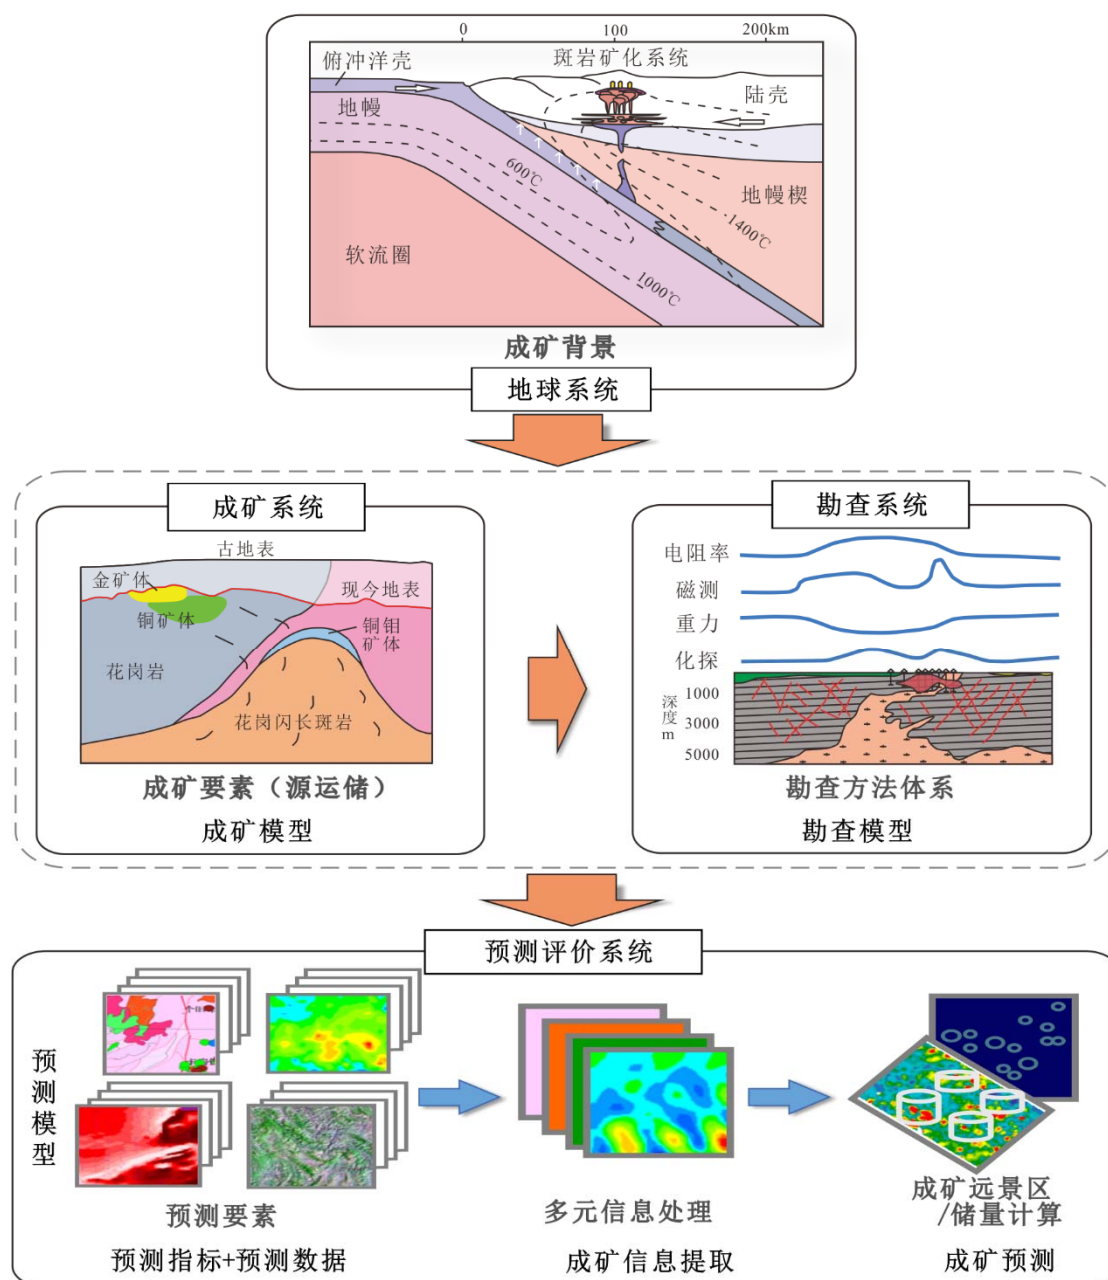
0
100
200km
俯冲洋壳
斑岩矿化系统
陆壳
地幔
600℃
地幔楔
1400℃
软流圈
1000℃
成矿背景
地球系统

成矿系统
古地表
金矿体
现今地表
铜矿体
铜钼矿体
花岗岩
花岗闪长斑岩
成矿要素（源运储）
成矿模型

勘查系统
电阻率
磁测
重力
化探
深度 m
1000
3000
5000
勘查方法体系
勘查模型

预测评价系统
预测模型
预测要素
预测指标+预测数据
多元信息处理
成矿信息提取
成矿远景区/储量计算
成矿预测